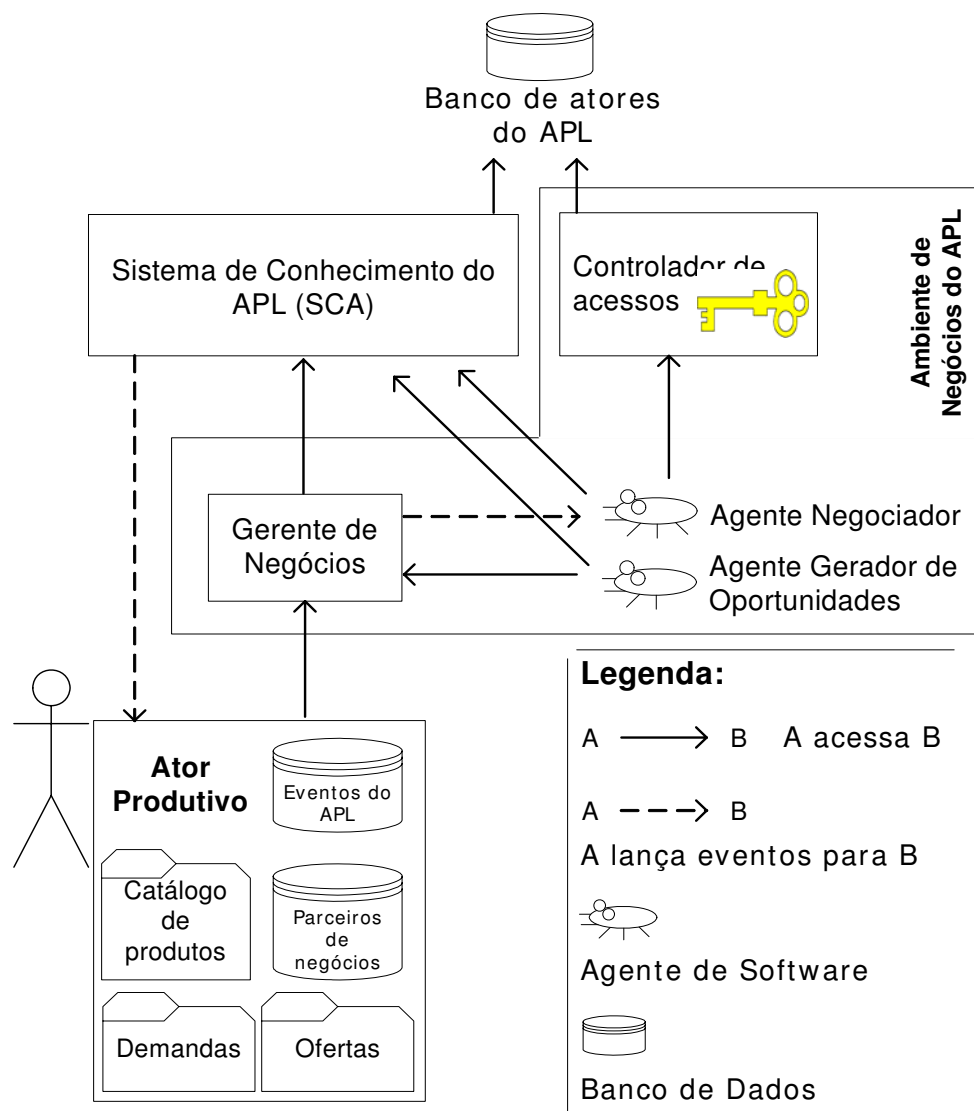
Banco de atores do APL

Sistema de Conhecimento do APL (SCA)

Controlador de acessos

Ambiente de Negócios do APL

Gerente de Negócios

Agente Negociador

Agente Gerador de Oportunidades

Legenda:

A → B A acessa B

A - - -> B

A lança eventos para B

Agente de Software

Banco de Dados

Ator Produtivo

Eventos do APL

Catálogo de produtos

Parceiros de negócios

Demandas

Ofertas